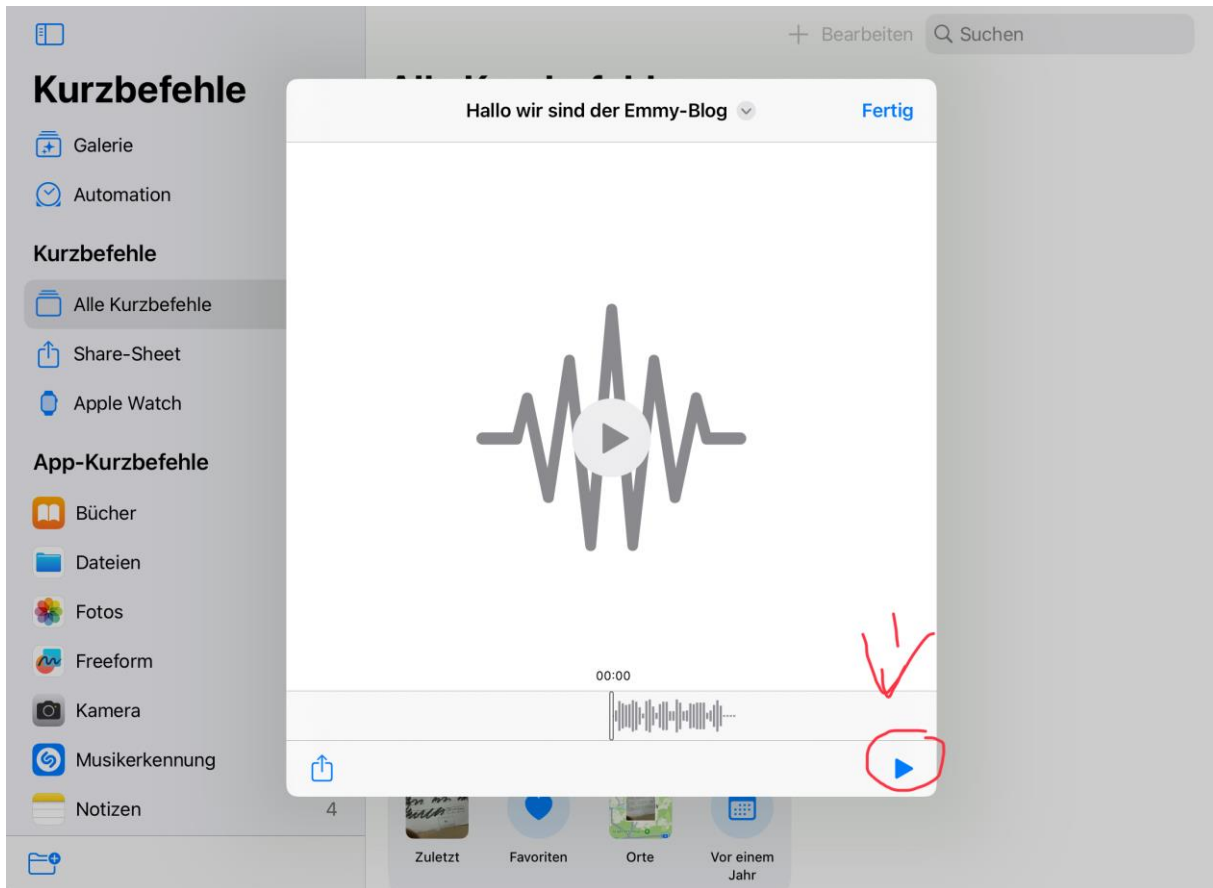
+ Bearbeiten Q Suchen

Kurzbefehle

Galerie

Automation

Kurzbefehle

Alle Kurzbefehle

Share-Sheet

Apple Watch

App-Kurzbefehle

Bücher

Dateien

Fotos

Freeform

Kamera

Musikerkennung

Notizen 4

Hallo wir sind der Emmy-Blog

Fertig

00:00

Zuletzt

Favoriten

Orte

Vor einem Jahr